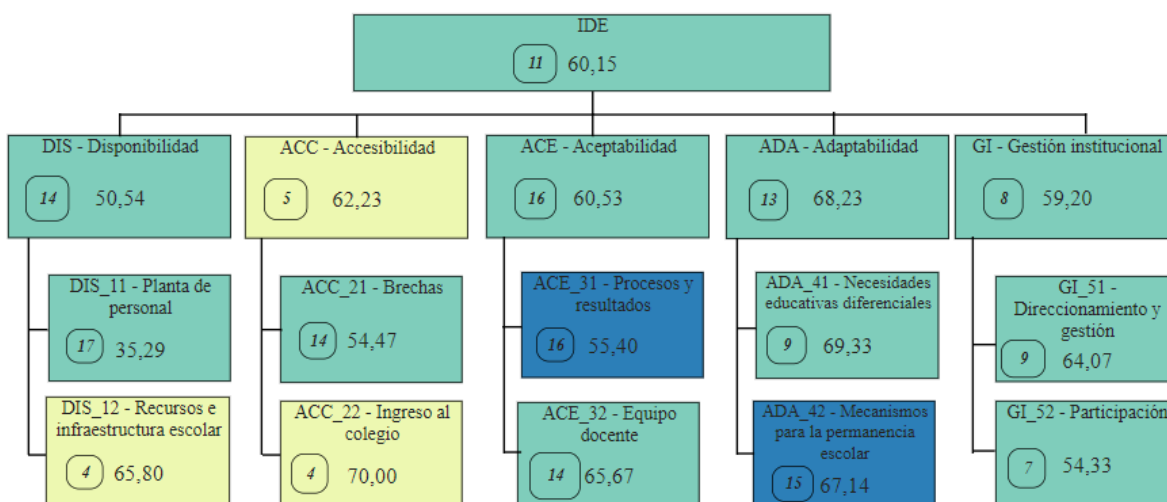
IDE
11 60,15

DIS - Disponibilidad
14 50,54

DIS_11 - Planta de personal
17 35,29

DIS_12 - Recursos e infraestructura escolar
4 65,80

ACC - Accesibilidad
5 62,23

ACC_21 - Brechas
14 54,47

ACC_22 - Ingreso al colegio
4 70,00

ACE - Aceptabilidad
16 60,53

ACE_31 - Procesos y resultados
16 55,40

ACE_32 - Equipo docente
14 65,67

ADA - Adaptabilidad
13 68,23

ADA_41 - Necesidades educativas diferenciales
9 69,33

ADA_42 - Mecanismos para la permanencia escolar
15 67,14

GI - Gestión institucional
8 59,20

GI_51 - Direccionamiento y gestión
9 64,07

GI_52 - Participación
7 54,33